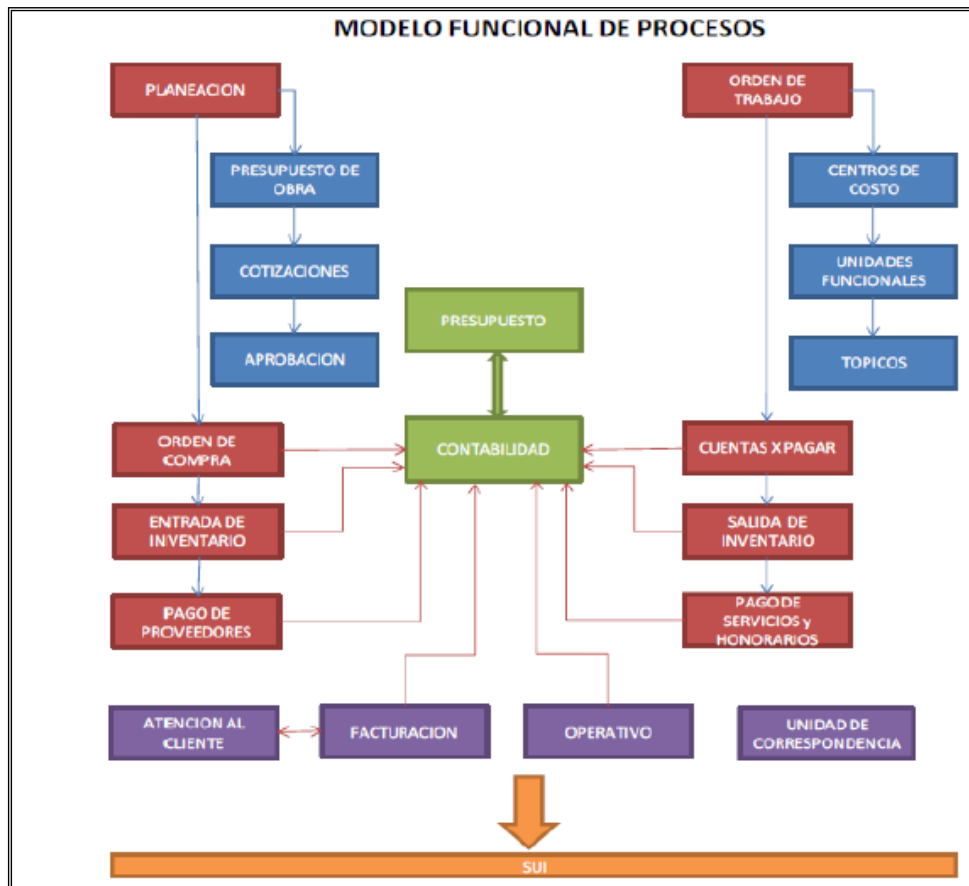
MODELO FUNCIONAL DE PROCESOS

PLANEACION

PRESUPUESTO DE OBRA

COTIZACIONES

APROBACION

ORDEN DE TRABAJO

CENTROS DE COSTO

UNIDADES FUNCIONALES

TOPICOS

PRESUPUESTO

CONTABILIDAD

ORDEN DE COMPRA

ENTRADA DE INVENTARIO

PAGO DE PROVEEDORES

CUENTAS X PAGAR

SALIDA DE INVENTARIO

PAGO DE SERVICIOS y HONORARIOS

ATENCION AL CLIENTE

FACTURACION

OPERATIVO

UNIDAD DE CORRESPONDENCIA

SUI